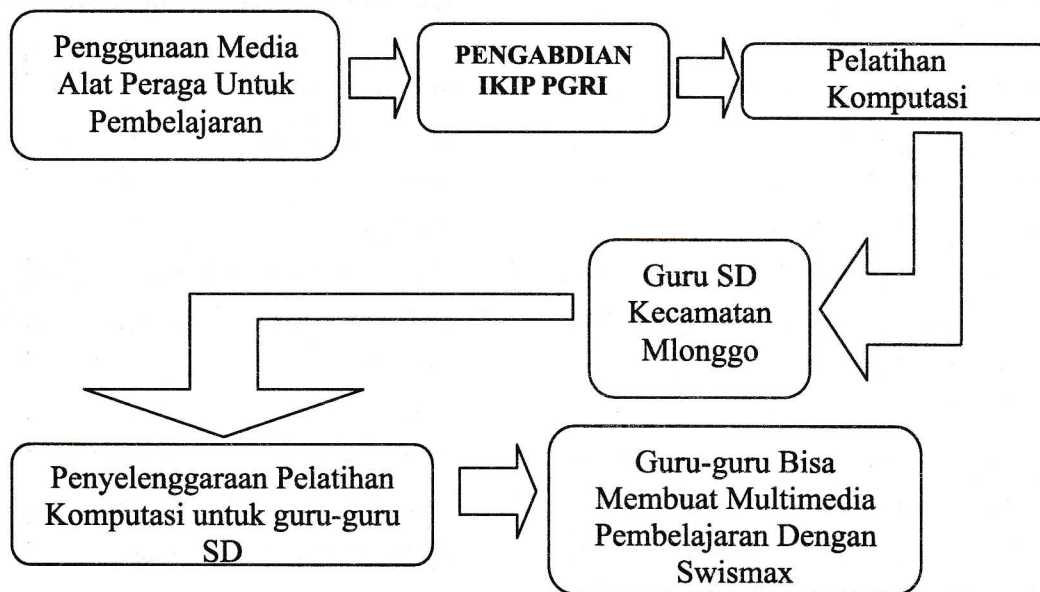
Penggunaan Media Alat Peraga Untuk Pembelajaran

PENGABDIAN IKIP PGRI

Pelatihan Komputasi

Guru SD Kecamatan Mlonggo

Penyelenggaraan Pelatihan Komputasi untuk guru-guru SD

Guru-guru Bisa Membuat Multimedia Pembelajaran Dengan Swismax